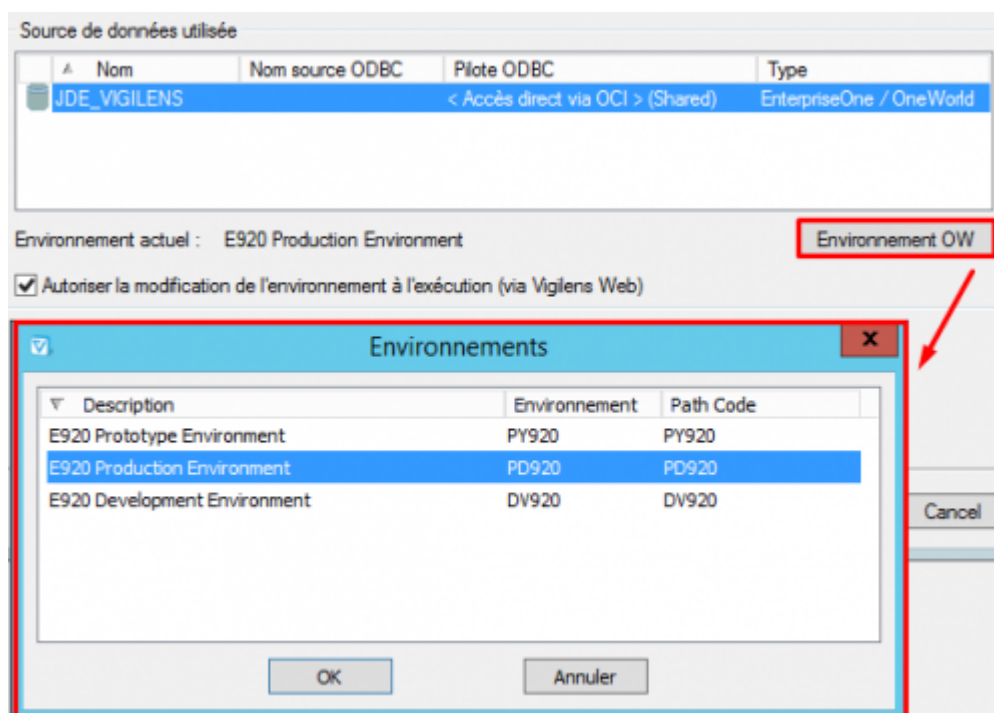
Source de données utilisée

| Nom | Nom source ODBC | Pilote ODBC | Type |
|---|---|---|---|
| JDE_VIGILENS | | < Accès direct via OCI > (Shared) | EnterpriseOne / OneWorld |

Environnement actuel : E920 Production Environment

Environnement OW

Autoriser la modification de l'environnement à l'exécution (via Vigilens Web)

Environnements

| Description | Environnement | Path Code |
|---|---|---|
| E920 Prototype Environment | PY920 | PY920 |
| E920 Production Environment | PD920 | PD920 |
| E920 Development Environment | DV920 | DV920 |

OK

Annuler

Cancel